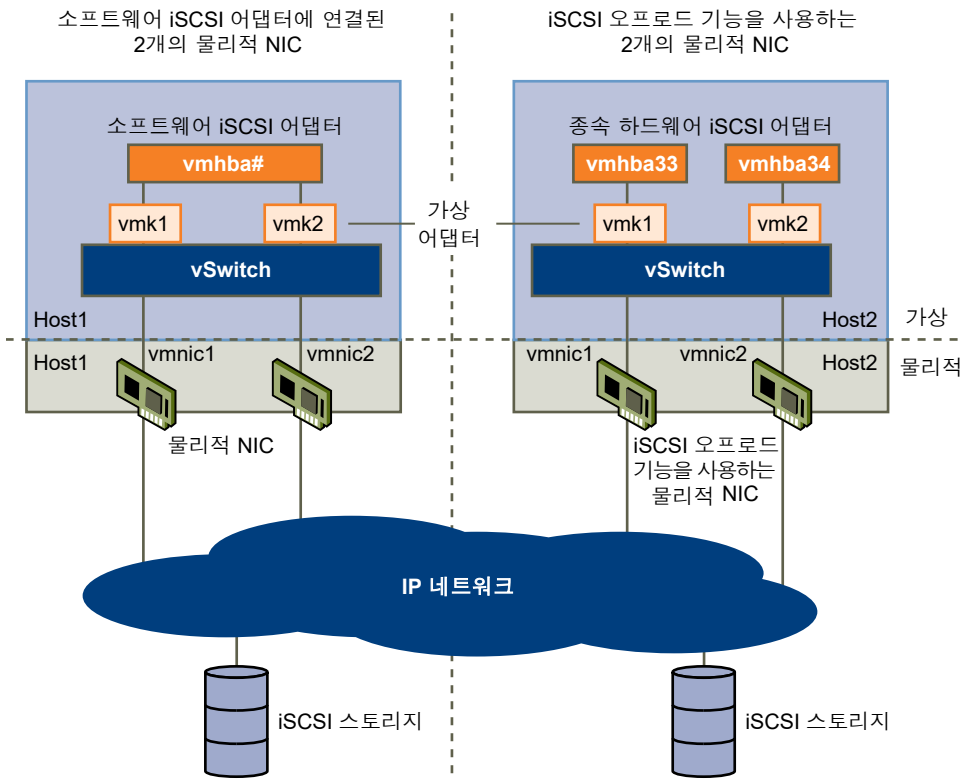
소프트웨어 iSCSI 어댑터에 연결된 2개의 물리적 NIC

iSCSI 오프로드 기능을 사용하는 2개의 물리적 NIC

소프트웨어 iSCSI 어댑터

vmhba#

vmk1

vmk2

vSwitch

Host1

Host1

vmnic1

vmnic2

물리적 NIC

가상 어댑터

종속 하드웨어 iSCSI 어댑터

vmhba33

vmhba34

vmk1

vmk2

vSwitch

Host2

Host2

vmnic1

vmnic2

iSCSI 오프로드 기능을 사용하는 물리적 NIC

가상

물리적

IP 네트워크

iSCSI 스토리지

iSCSI 스토리지